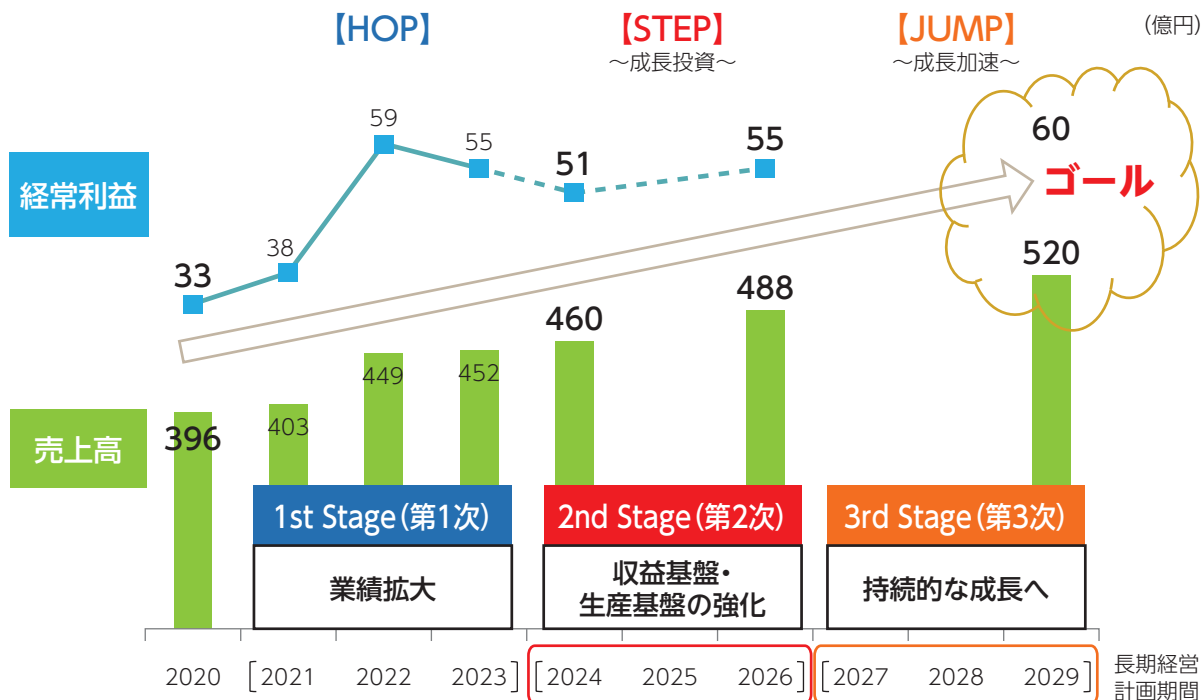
【HOP】

【STEP】
〜成長投資〜

【JUMP】
〜成長加速〜

(億円)

経常利益

33
38
59
55
51
55
60
ゴール

売上高

396
403
449
452
460
488
520

1st Stage(第1次)
業績拡大

2nd Stage(第2次)
収益基盤・生産基盤の強化

3rd Stage(第3次)
持続的な成長へ

2020 [2021 2022 2023] [2024 2025 2026] [2027 2028 2029]

長期経営計画期間